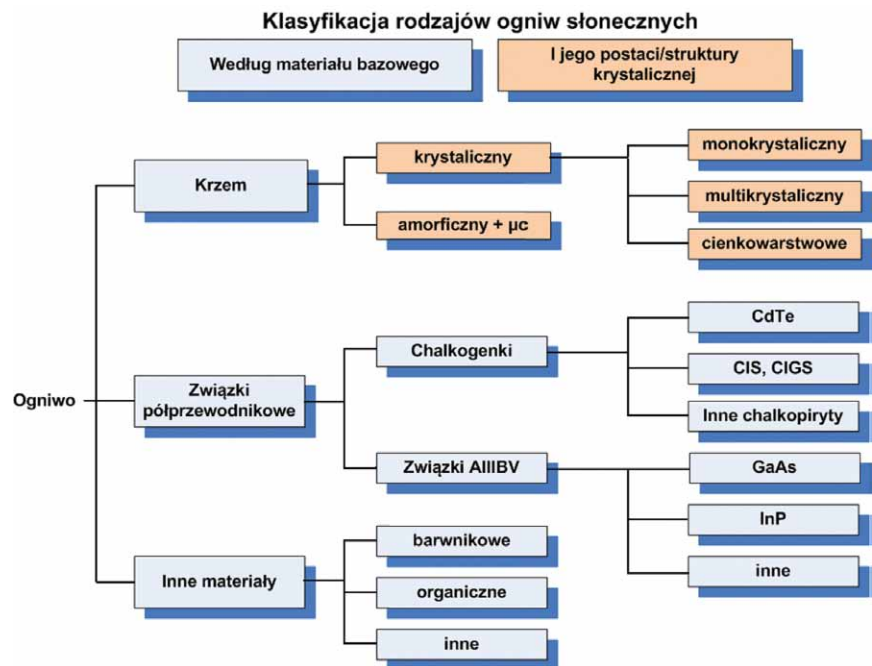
Klasyfikacja rodzajów ogniw słonecznych

Według materiału bazowego

I jego postaci/struktury krystalicznej

Ogniwo

Krzem

krystaliczny

monokrystaliczny

multikrystaliczny

cienkowarstwowe

amorficzny + μc

Związki półprzewodnikowe

Chalkogenki

CdTe

CIS, CIGS

Inne chalkopiryty

Związki AIIIBV

GaAs

InP

inne

Inne materiały

barwnikowe

organiczne

inne